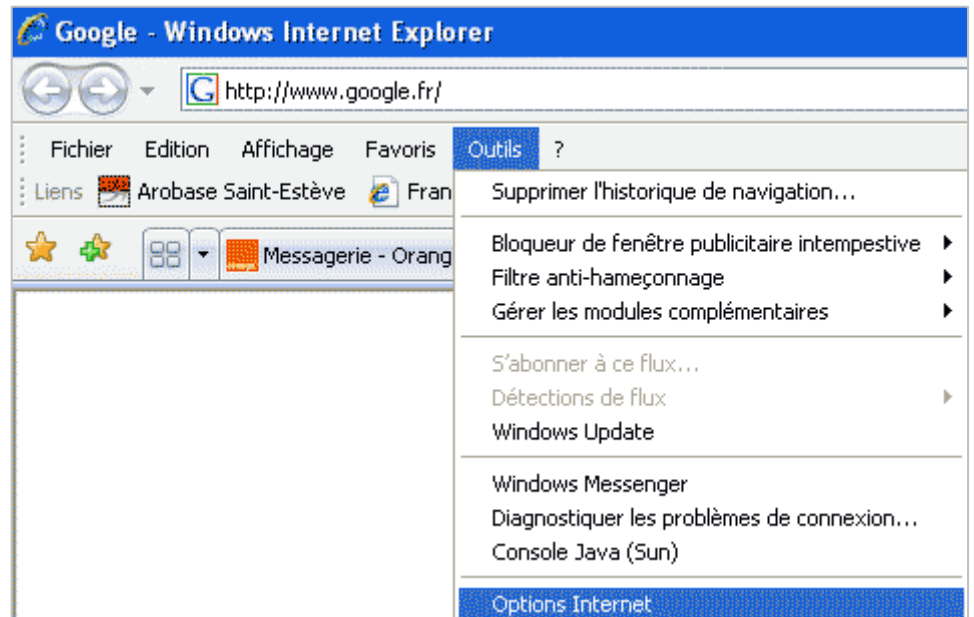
Google - Windows Internet Explorer

http://www.google.fr/

Fichier Edition Affichage Favoris Outils ?

Liens Arobase Saint-Estève Fran

Messagerie - Orang

Supprimer l'historique de navigation...

Bloqueur de fenêtre publicitaire intempestive

Filtre anti-hameçonnage

Gérer les modules complémentaires

S'abonner à ce flux...

Détections de flux

Windows Update

Windows Messenger

Diagnostiquer les problèmes de connexion...

Console Java (Sun)

Options Internet